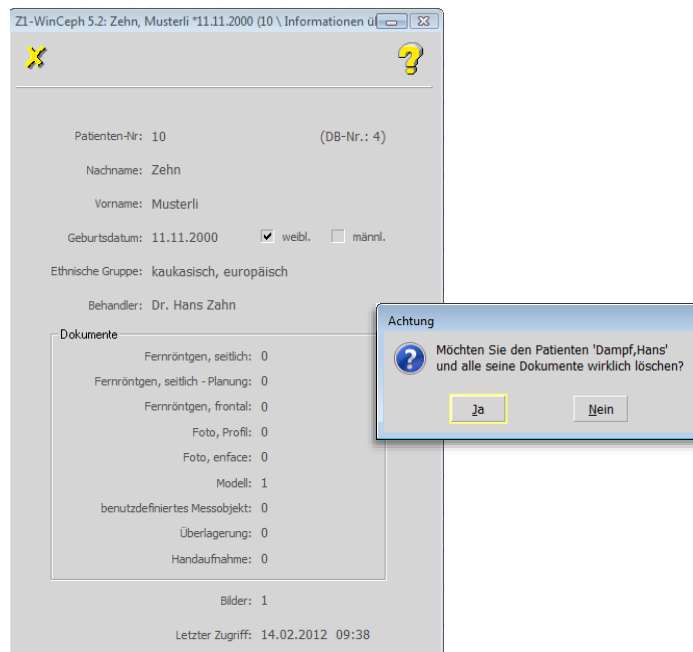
Z1-WinCeph 5.2: Zehn, Musterli *11.11.2000 (10 \ Informationen ü

Patienten-Nr: 10 (DB-Nr.: 4)

Nachname: Zehn

Vorname: Musterli

Geburtsdatum: 11.11.2000 weibl. männl.

Ethnische Gruppe: kaukasisch, europäisch

Behandler: Dr. Hans Zahn

Dokumente

Fernröntgen, seitlich: 0

Fernröntgen, seitlich - Planung: 0

Fernröntgen, frontal: 0

Foto, Profil: 0

Foto, enface: 0

Modell: 1

benutzdefiniertes Messobjekt: 0

Überlagerung: 0

Handaufnahme: 0

Bilder: 1

Letzter Zugriff: 14.02.2012 09:38

Achtung

Möchten Sie den Patienten 'Dampf,Hans' und alle seine Dokumente wirklich löschen?

Ja

Nein